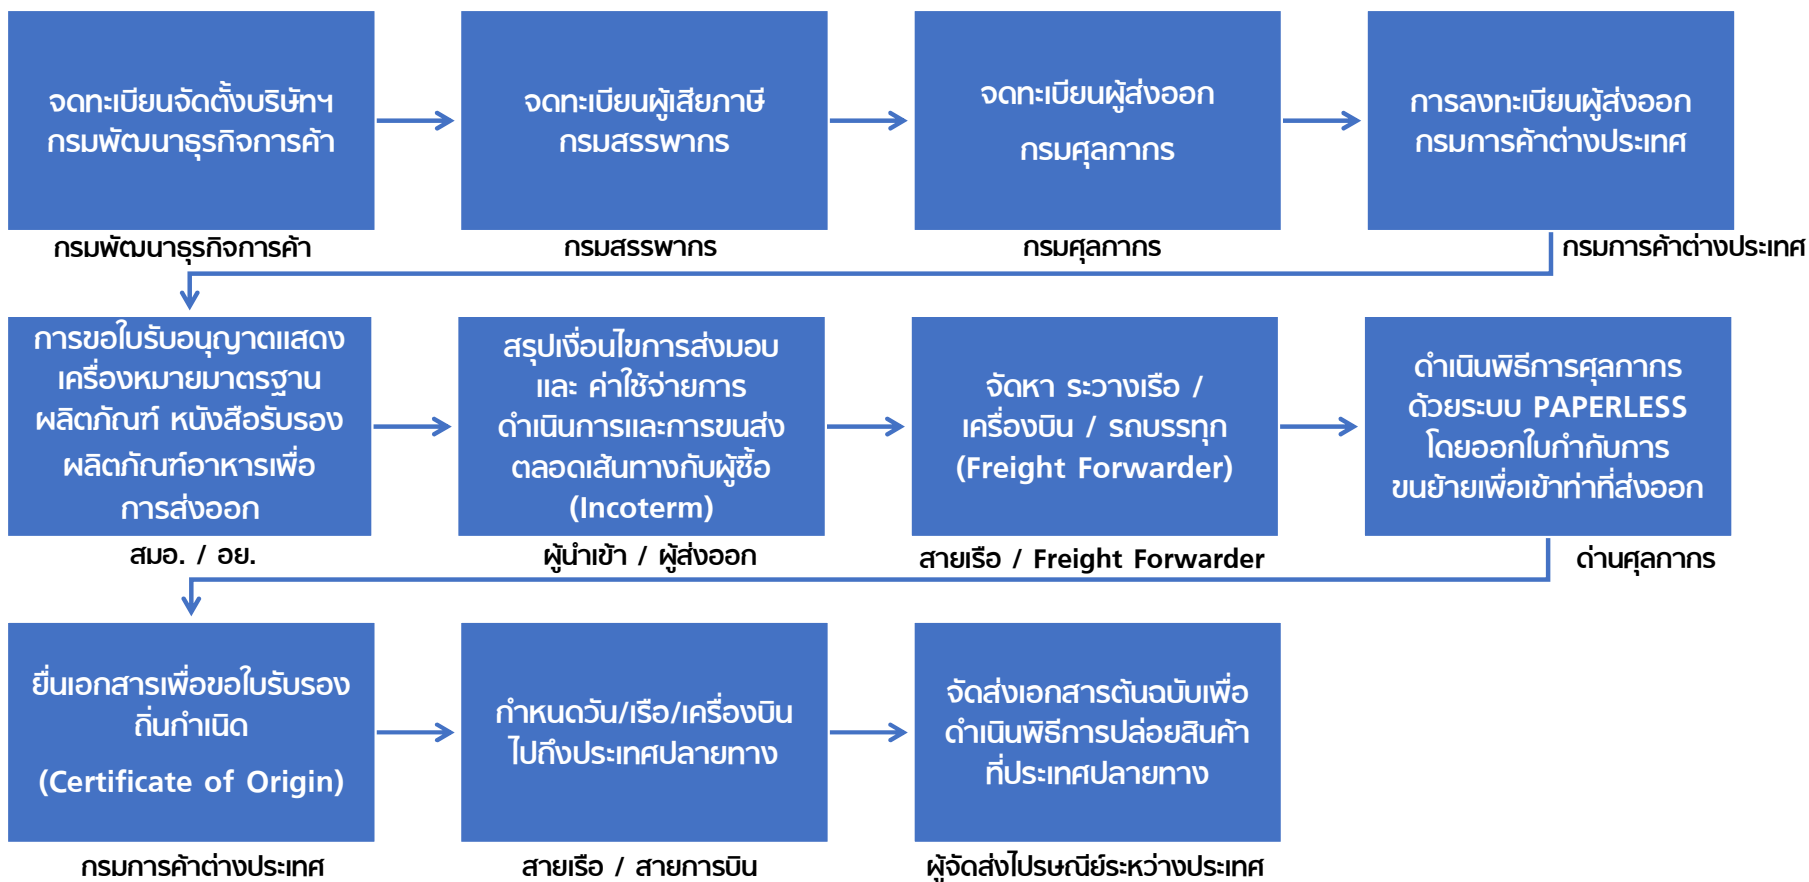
จดทะเบียนจัดตั้งบริษัทฯ กรมพัฒนาธุรกิจการค้า

กรมพัฒนาธุรกิจการค้า

จดทะเบียนผู้เสียภาษี กรมสรรพากร

กรมสรรพากร

จดทะเบียนผู้ส่งออก กรมศุลกากร

กรมศุลกากร

การลงทะเบียนผู้ส่งออก กรมการค้าต่างประเทศ

กรมการค้าต่างประเทศ

การขอใบรับอนุญาตแสดงเครื่องหมายมาตรฐาน ผลิตภัณฑ์ หนังสือรับรองผลิตภัณฑ์อาหารเพื่อการส่งออก

สมอ. / อย.

สรุปเงื่อนไขการส่งมอบ และ ค่าใช้จ่ายการดำเนินการและการขนส่งตลอดเส้นทางกับผู้ซื้อ (Incoterm)

ผู้นำเข้า / ผู้ส่งออก

จัดหา ระวางเรือ / เครื่องบิน / รถบรรทุก (Freight Forwarder)

สายเรือ / Freight Forwarder

ดำเนินพิธีการศุลกากร ด้วยระบบ PAPERLESS โดยออกใบกำกับการขนย้ายเพื่อเข้าท่าที่ส่งออก

ด่านศุลกากร

ยื่นเอกสารเพื่อขอใบรับรองถิ่นกำเนิด (Certificate of Origin)

กรมการค้าต่างประเทศ

กำหนดวัน/เรือ/เครื่องบินไปถึงประเทศปลายทาง

สายเรือ / สายการบิน

จัดส่งเอกสารต้นฉบับเพื่อดำเนินพิธีการปล่อยสินค้าที่ประเทศปลายทาง

ผู้จัดส่งไปรษณีย์ระหว่างประเทศ